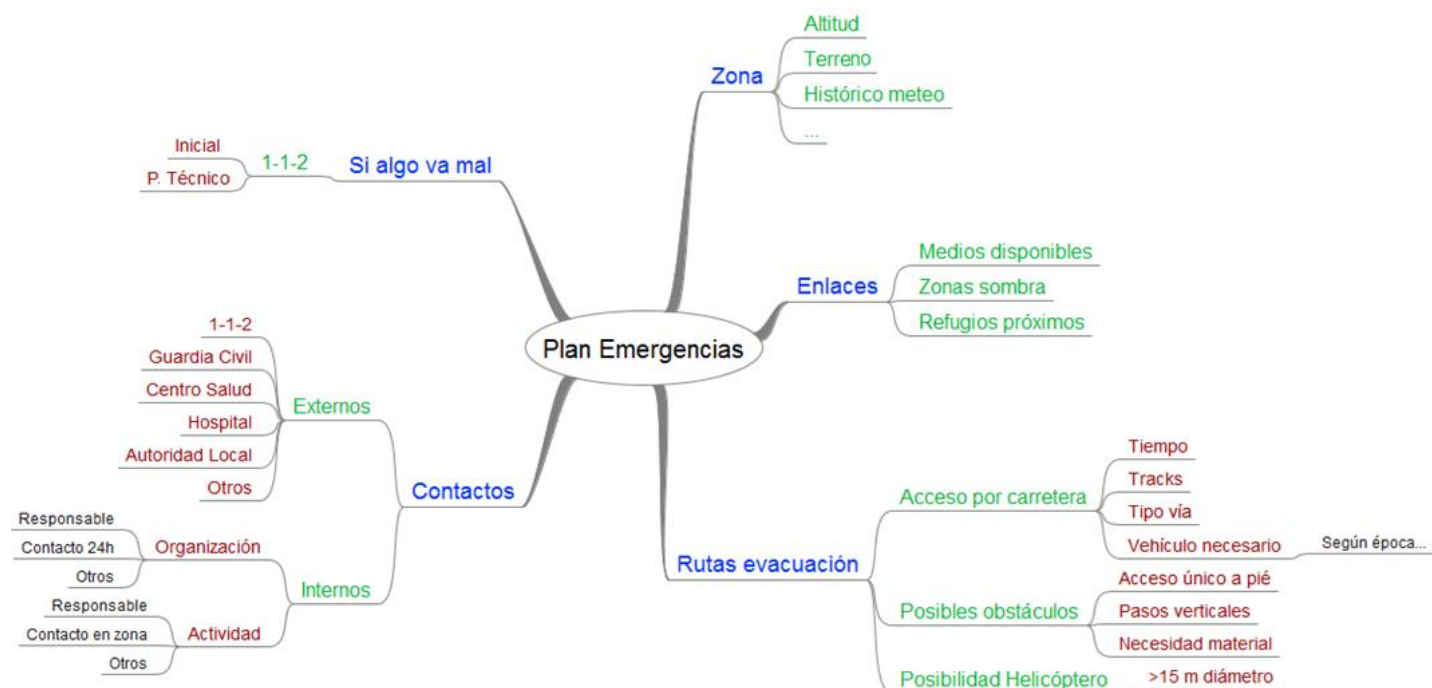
Plan Emergencias

Zona
Altitud
Terreno
Histórico meteo
...

Si algo va mal
1-1-2
Inicial
P. Técnico

Enlaces
Medios disponibles
Zonas sombra
Refugios próximos

Contactos
Externos
1-1-2
Guardia Civil
Centro Salud
Hospital
Autoridad Local
Otros
Internos
Organización
Responsable
Contacto 24h
Otros
Actividad
Responsable
Contacto en zona
Otros

Rutas evacuación
Acceso por carretera
Tiempo
Tracks
Tipo vía
Vehículo necesario
Según época...
Posibles obstáculos
Acceso único a pié
Pasos verticales
Necesidad material
Posibilidad Helicóptero
>15 m diámetro